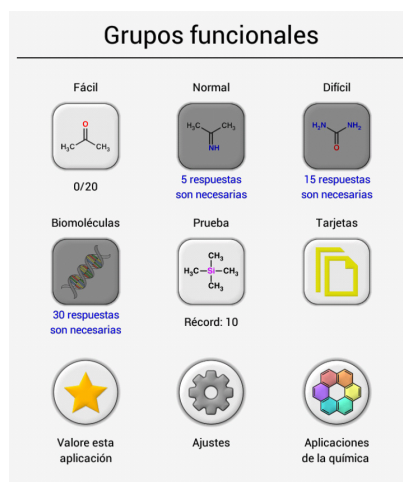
Grupos funcionales

Fácil

O
$H_3C$ $CH_3$

0/20

Normal

$H_3C$ $CH_3$
NH

5 respuestas son necesarias

Difícil

O
$H_2N$ $NH_2$

15 respuestas son necesarias

Biomoléculas

30 respuestas son necesarias

Prueba

$CH_3$
$H_3C$—Si—$CH_3$
$CH_3$

Récord: 10

Tarjetas

Valore esta aplicación

Ajustes

Aplicaciones de la química